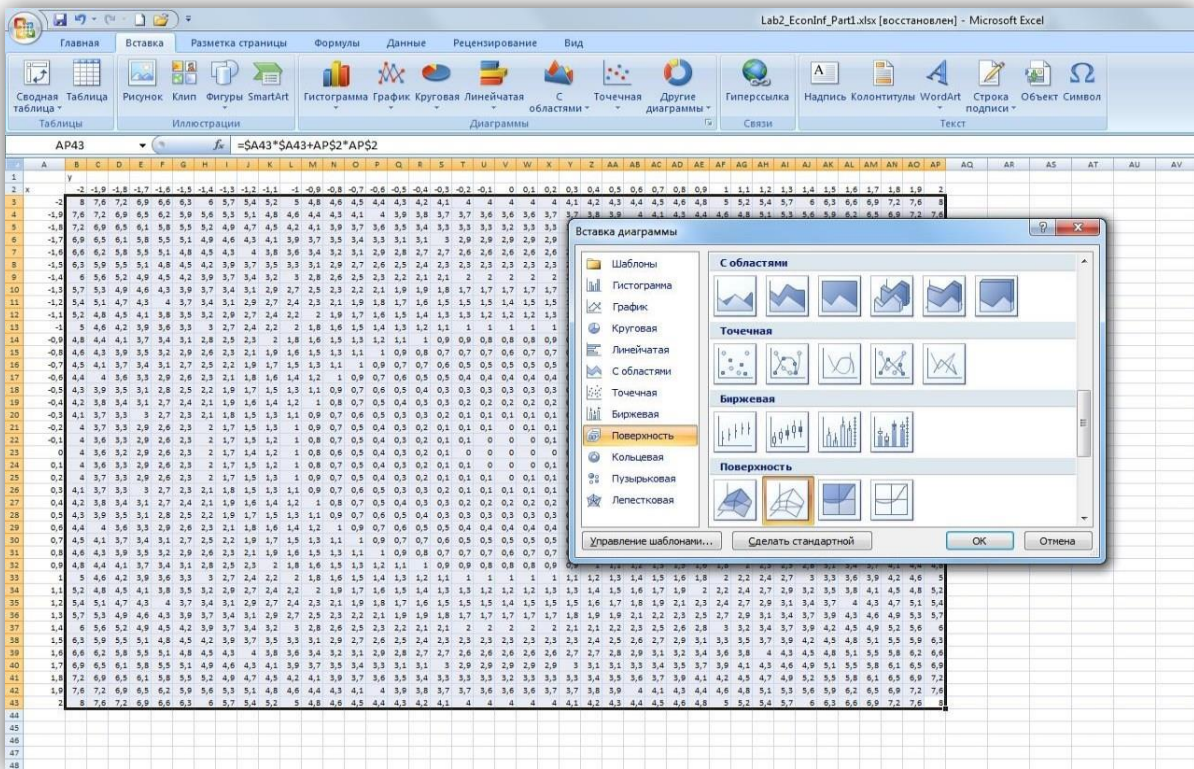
Lab2_EconInf_Part1.xlsx [восстановлен] - Microsoft Excel

Главная Вставка Разметка страницы Формулы Данные Рецензирование Вид

Сводная таблица Таблица Рисунок Клип Фигуры SmartArt Гистограмма График Круговая Линейчатая С областями Точечная Другие диаграммы Гиперссылка Надпись Колонтитулы WordArt Строка подписи Объект Символ

Таблицы Иллюстрации Диаграммы Связи Текст

AP43 $f_x$ =$A43*$A43+AP$2*AP$2

Вставка диаграммы

Шаблоны
Гистограмма
График
Круговая
Линейчатая
С областями
Точечная
Биржевая
Поверхность
Кольцевая
Пузырьковая
Лепестковая

С областями
Точечная
Биржевая
Поверхность

Управление шаблонами... Сделать стандартной OK Отмена